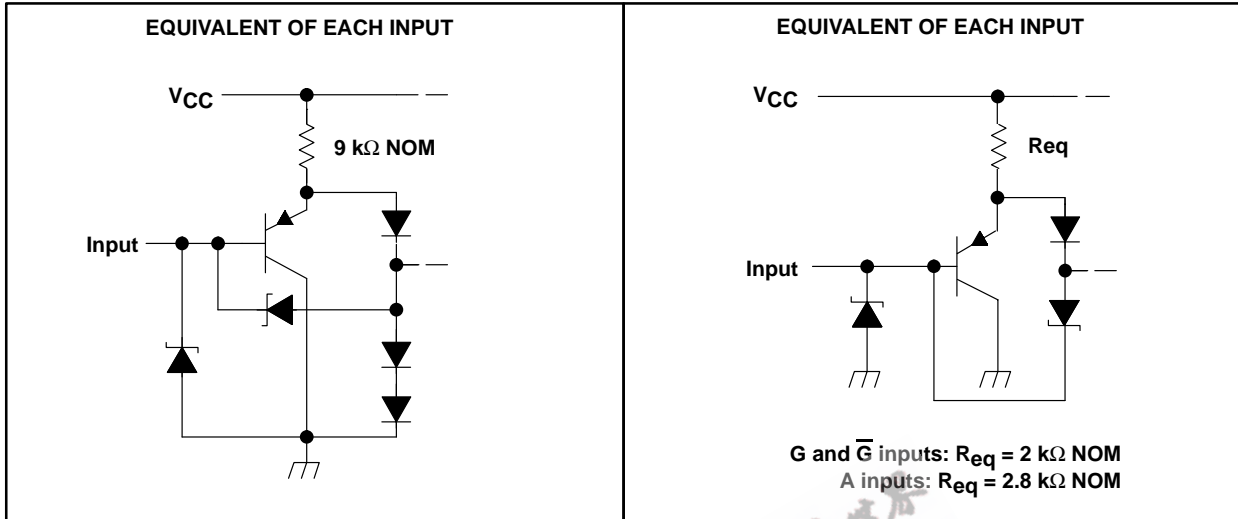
EQUIVALENT OF EACH INPUT

$V_{CC}$

9 k$\Omega$ NOM

Input

EQUIVALENT OF EACH INPUT

$V_{CC}$

Req

Input

G and $\overline{G}$ inputs: $R_{eq}$ = 2 k$\Omega$ NOM
A inputs: $R_{eq}$ = 2.8 k$\Omega$ NOM